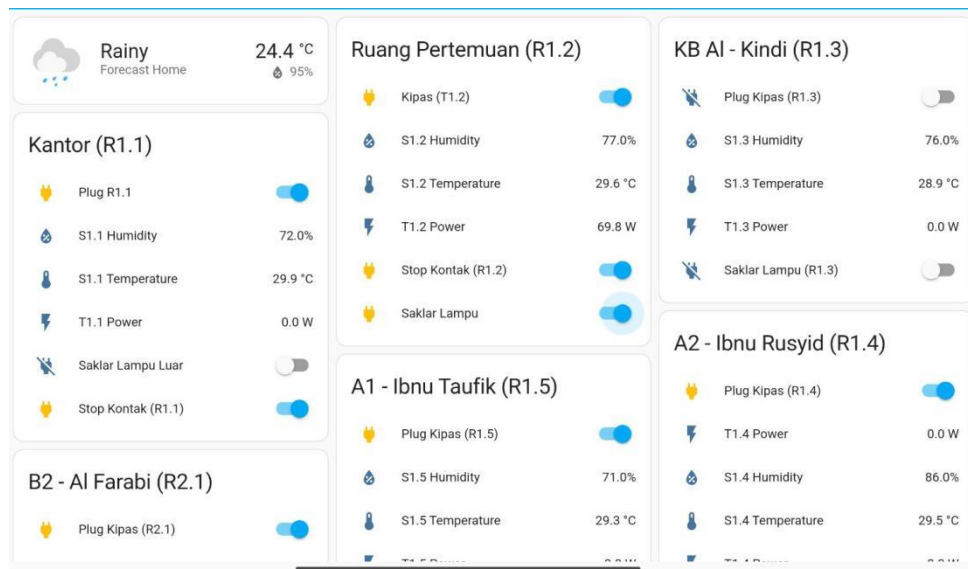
Rainy
Forecast Home
24.4 °C
95%

Kantor (R1.1)
Plug R1.1
S1.1 Humidity 72.0%
S1.1 Temperature 29.9 °C
T1.1 Power 0.0 W
Saklar Lampu Luar
Stop Kontak (R1.1)

B2 - Al Farabi (R2.1)
Plug Kipas (R2.1)

Ruang Pertemuan (R1.2)
Kipas (T1.2)
S1.2 Humidity 77.0%
S1.2 Temperature 29.6 °C
T1.2 Power 69.8 W
Stop Kontak (R1.2)
Saklar Lampu

A1 - Ibnu Taufik (R1.5)
Plug Kipas (R1.5)
S1.5 Humidity 71.0%
S1.5 Temperature 29.3 °C
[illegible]

KB Al - Kindi (R1.3)
Plug Kipas (R1.3)
S1.3 Humidity 76.0%
S1.3 Temperature 28.9 °C
T1.3 Power 0.0 W
Saklar Lampu (R1.3)

A2 - Ibnu Rusyid (R1.4)
Plug Kipas (R1.4)
T1.4 Power 0.0 W
S1.4 Humidity 86.0%
S1.4 Temperature 29.5 °C
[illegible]